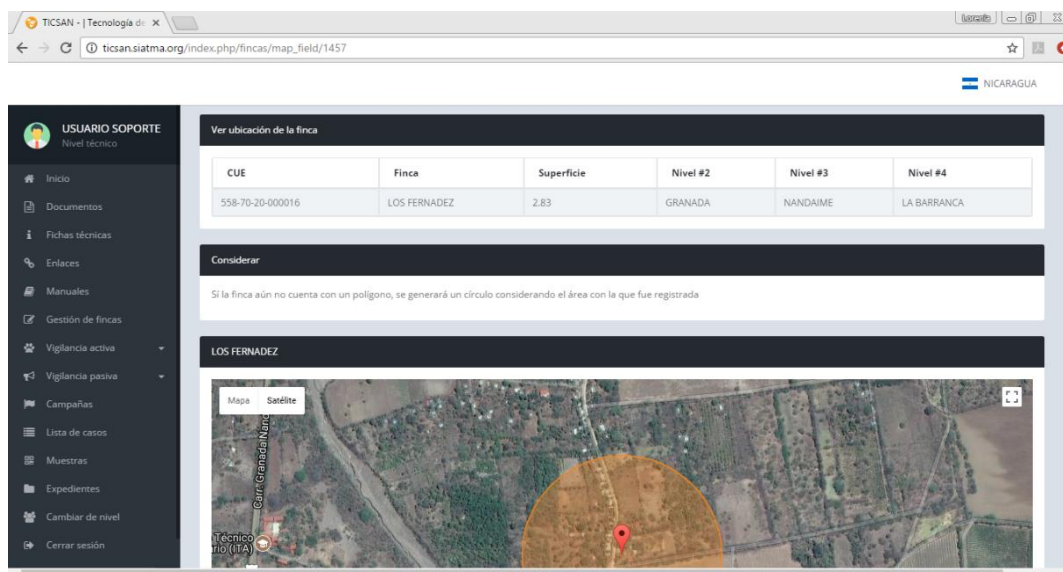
TICSAN - | Tecnología de ×

Lorena

ticsan.siatma.org/index.php/fincas/map_field/1457

NICARAGUA

USUARIO SOPORTE
Nivel técnico

Inicio
Documentos
Fichas técnicas
Enlaces
Manuales
Gestión de fincas
Vigilancia activa
Vigilancia pasiva
Campañas
Lista de casos
Muestras
Expedientes
Cambiar de nivel
Cerrar sesión

Ver ubicación de la finca

| CUE | Finca | Superficie | Nivel #2 | Nivel #3 | Nivel #4 |
|---|---|---|---|---|---|
| 558-70-20-000016 | LOS FERNADEZ | 2.83 | GRANADA | NANDAIME | LA BARRANCA |

Considerar

Si la finca aún no cuenta con un polígono, se generará un círculo considerando el área con la que fue registrada

LOS FERNADEZ

Mapa Satélite

Carr. Granada-Nan

Técnico
rio (ITA)